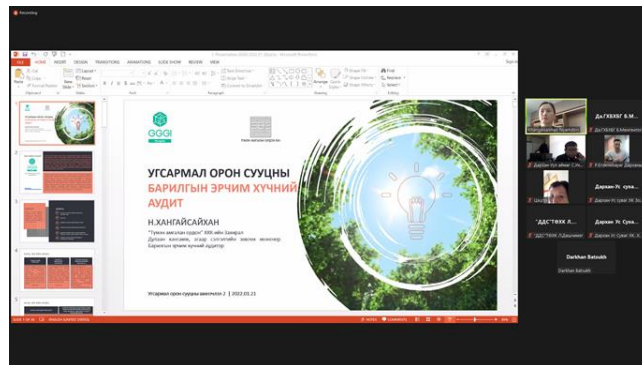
Recording

FILE HOME INSERT DESIGN TRANSITIONS ANIMATIONS SLIDE SHOW REVIEW VIEW

Cut Copy Format Painter Paste New Slide Layout Reset Section Find Replace Select

GGGI

УГСАРМАЛ ОРОН СУУЦНЫ БАРИЛГЫН ЭРЧИМ ХҮЧНИЙ АУДИТ

Н.ХАНГАЙСАЙХАН

"Түмэн амсалан ордон" ХХК-ийн Захирал
Дулаан хангамж, агаар сэлгэлтийн зөвлөх инженер
Барилгын эрчим хүчний аудитор

Угсармал орон сууцны шинэчлэл 2 | 2022.05.21

Дархан Ус ...
Дархан Ус суна...
Дархан Ус суна...
"ДДС"ТӨХК Л...
Дархан Ус суна...
Darkhan Batsukh
Darkhan Batsukh